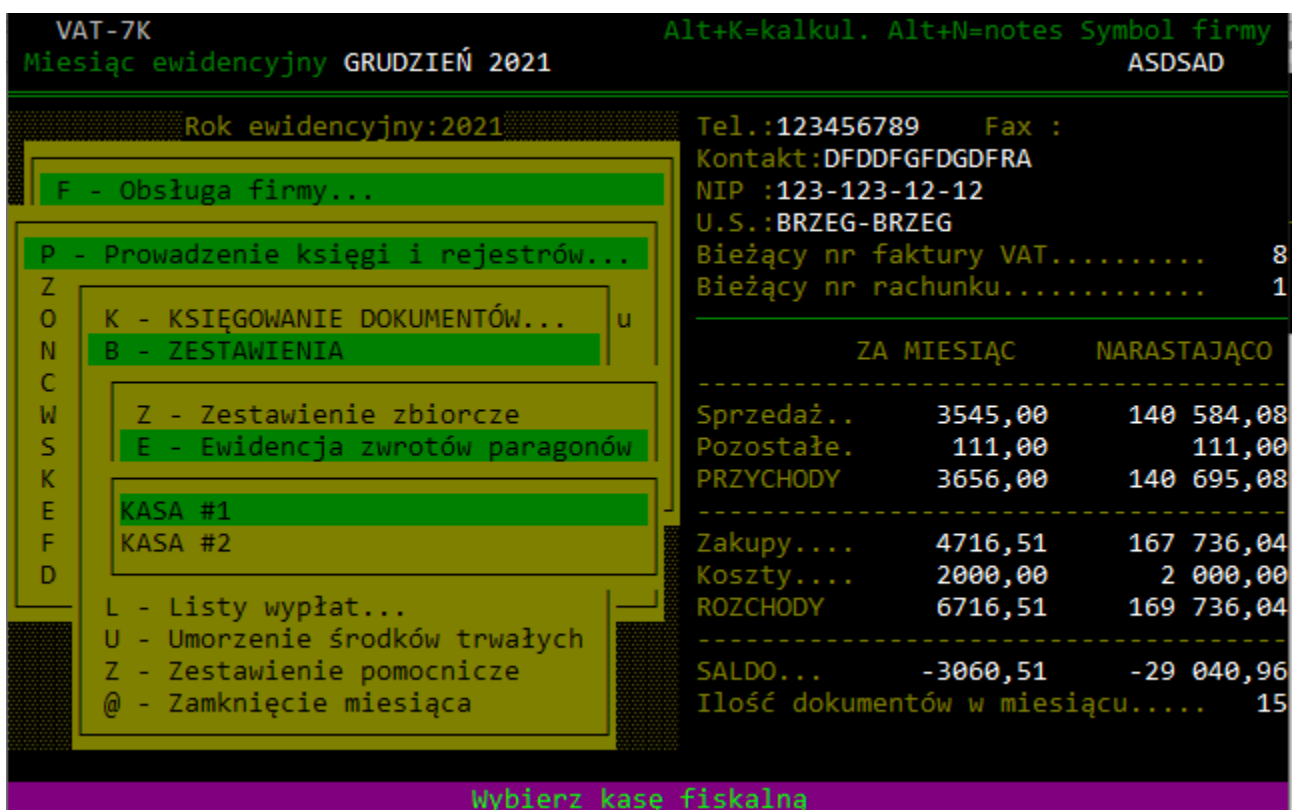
VAT-7K
Alt+K=kalkul. Alt+N=notes Symbol firmy
Miesiąc ewidencyjny GRUDZIEŃ 2021
ASDSAD

Rok ewidencyjny:2021

F - Obsługa firmy...

P - Prowadzenie księgi i rejestrów...

Z
O
N
C
W
S
K
E
F
D

K - KSIĘGOWANIE DOKUMENTÓW... u
B - ZESTAWIENIA

Z - Zestawienie zbiorcze
E - Ewidencja zwrotów paragonów

KASA #1
KASA #2

L - Listy wypłat...
U - Umorzenie środków trwałych
Z - Zestawienie pomocnicze
@ - Zamknięcie miesiąca

Tel.:123456789 Fax :
Kontakt:DFDDFGFDGDFRA
NIP :123-123-12-12
U.S.:BRZEG-BRZEG
Bieżący nr faktury VAT.......... 8
Bieżący nr rachunku............. 1

| | ZA MIESIĄC | NARASTAJĄCO |
|---|---|---|
| Sprzedaż.. | 3545,00 | 140 584,08 |
| Pozostałe. | 111,00 | 111,00 |
| PRZYCHODY | 3656,00 | 140 695,08 |
| Zakupy.... | 4716,51 | 167 736,04 |
| Koszty.... | 2000,00 | 2 000,00 |
| ROZCHODY | 6716,51 | 169 736,04 |
| SALDO... | -3060,51 | -29 040,96 |

Ilość dokumentów w miesiącu..... 15

Wybierz kasę fiskalną